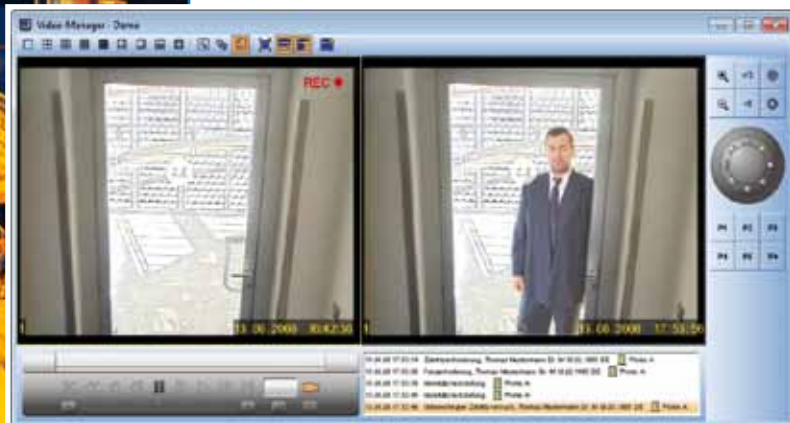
Video Manager - Demo

REC

1 13.06.2008 10:42:30

1 13.06.2008 17:53:56

P1 P2 P3
P4 P5 P6

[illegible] Zutrittsberechtigung, Thomas Mustermann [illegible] Photo A
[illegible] Feueralarmierung, Thomas Mustermann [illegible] Photo A
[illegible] Photo A
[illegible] Photo A
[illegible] Zutritt verweigert, Thomas Mustermann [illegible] Photo A